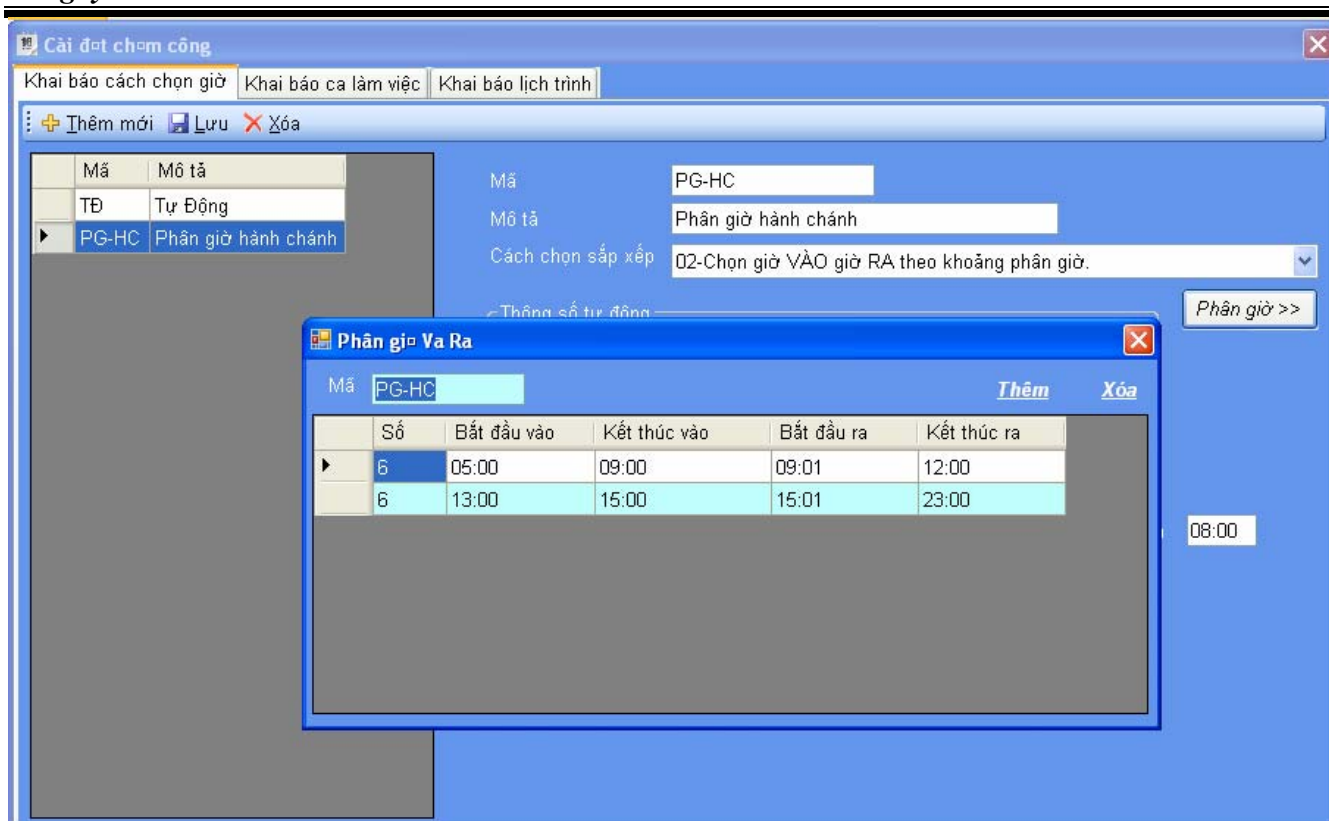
Cài đ¤t ch¤m công

Khai báo cách chọn giờ | Khai báo ca làm việc | Khai báo lịch trình

Thêm mới Lưu Xóa

| Mã | Mô tả |
|---|---|
| TĐ | Tự Động |
| PG-HC | Phân giờ hành chánh |

Mã PG-HC
Mô tả Phân giờ hành chánh
Cách chọn sắp xếp 02-Chọn giờ VÀO giờ RA theo khoảng phân giờ.

Thông số tự động

Phân giờ >>

Phân gi¤ Va Ra

Mã PG-HC

Thêm Xóa

| Số | Bắt đầu vào | Kết thúc vào | Bắt đầu ra | Kết thúc ra |
|---|---|---|---|---|
| 6 | 05:00 | 09:00 | 09:01 | 12:00 |
| 6 | 13:00 | 15:00 | 15:01 | 23:00 |

08:00